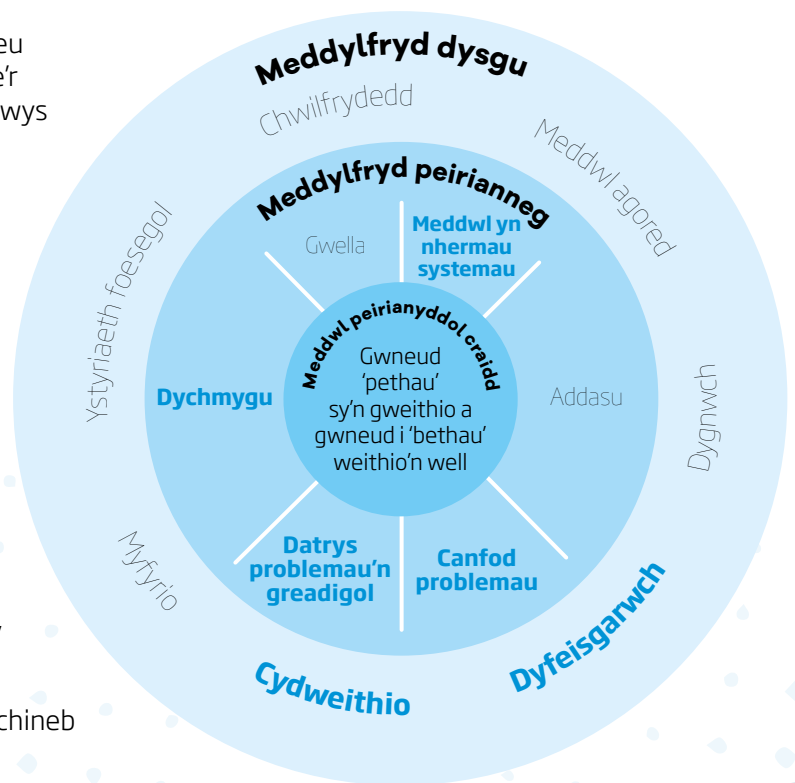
eu
e'r
wys

chineb

Meddylfryd dysgu

Chwilfrydedd

Meddwl agored

Ystyriaeth foesegol

Dygnwch

Myfyrio

Cydweithio

Dyfeisgarwch

Meddylfryd peirianneg

Gwella

Meddwl yn nhermau systemau

Dychmygu

Addasu

Datrys problemau'n greadigol

Canfod problemau

Meddwl peirianyddol craidd

Gwneud 'pethau' sy'n gweithio a gwneud i 'bethau' weithio'n well